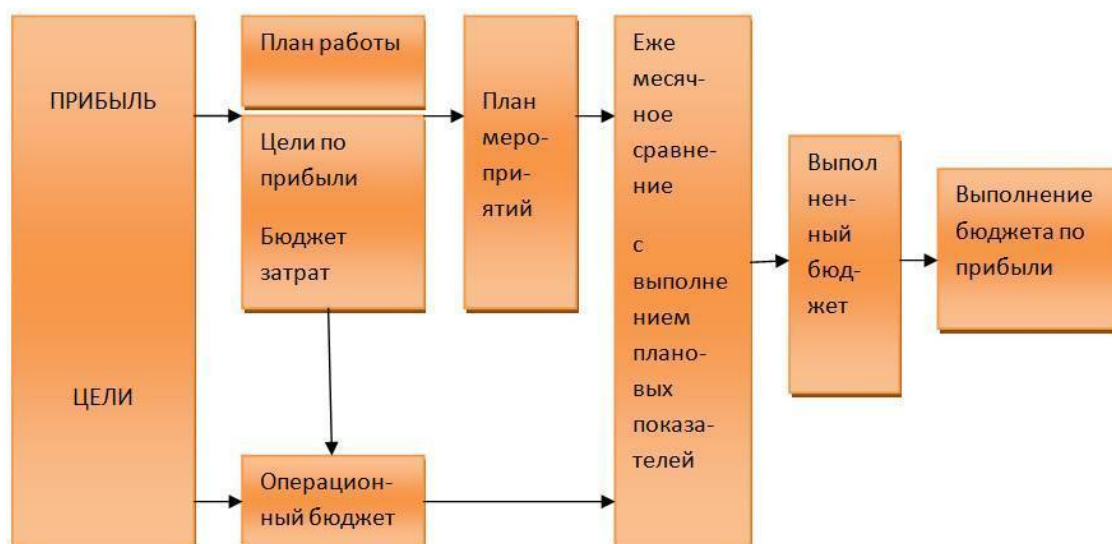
ПРИБЫЛЬ

ЦЕЛИ

План работы

Цели по прибыли

Бюджет затрат

Операционный бюджет

План мероприятий

Ежемесячное сравнение

с выполнением плановых показателей

Выполненный бюджет

Выполнение бюджета по прибыли